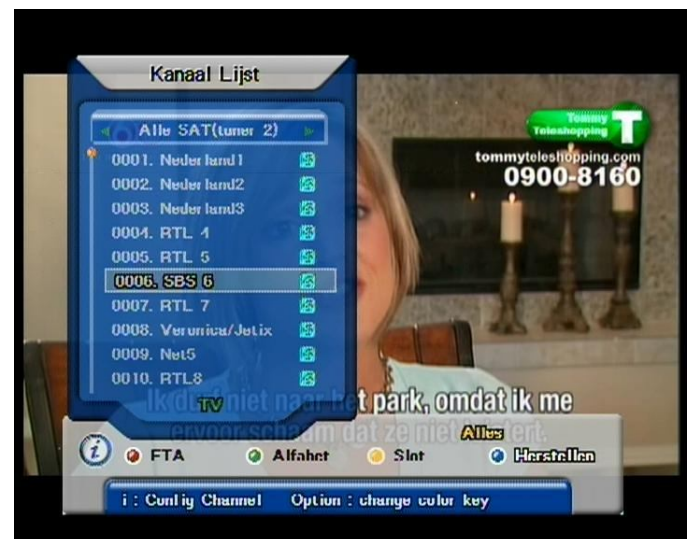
Kanaal Lijst

Alle SAT(tuner 2)

0001. Nederland1
0002. Nederland2
0003. Nederland3
0004. RTL 4
0005. RTL 5
0006. SBS 6
0007. RTL 7
0008. Veronica/Jetix
0009. Net5
0010. RTL8

TV

Tommy Teleshopping T
tommyteleshopping.com
0900-8160

Ik durf niet naar het park, omdat ik me ervoor schaam dat ze niet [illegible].

Alles

i
FTA
Alfabet
Slot
Herstellen

i : Config Channel    Option : change color key